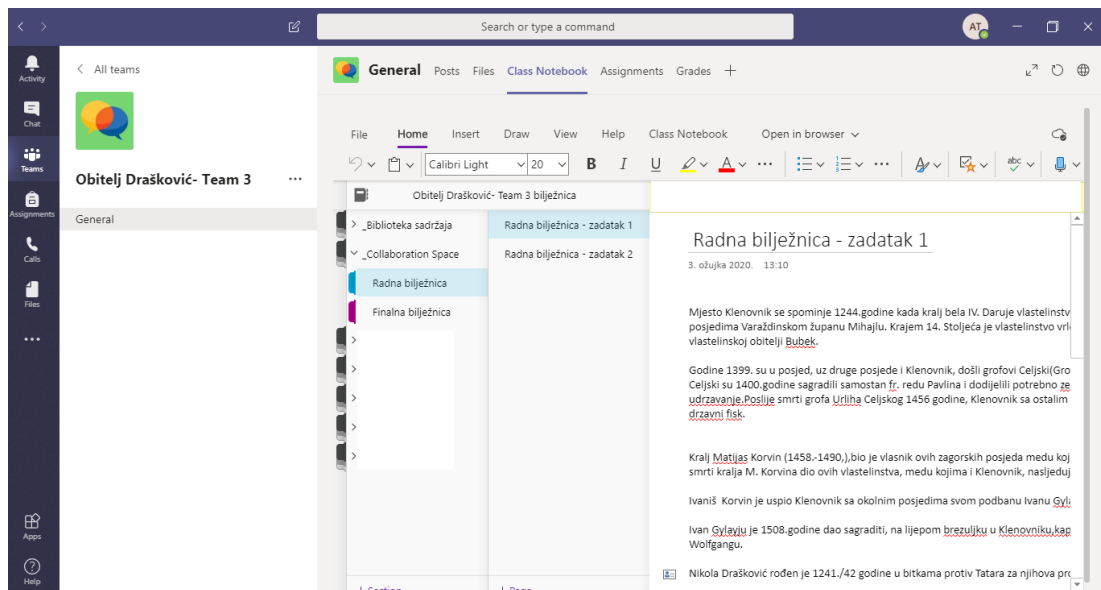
Search or type a command

AT

Activity
Chat
Teams
Assignments
Calls
Files
...
Apps
Help

< All teams

Obitelj Drašković- Team 3 ...

General

General Posts Files Class Notebook Assignments Grades +

File Home Insert Draw View Help Class Notebook Open in browser

Calibri Light 20 B I U ...

Obitelj Drašković- Team 3 bilježnica

> _Biblioteka sadržaja
_Collaboration Space
Radna bilježnica
Finalna bilježnica

Radna bilježnica - zadatak 1
Radna bilježnica - zadatak 2

Radna bilježnica - zadatak 1

3. ožujka 2020. 13:10

Mjesto Klenovnik se spominje 1244.godine kada kralj bela IV. Daruje vlastelinstv posjedima Varaždinskom županu Mihajlu. Krajem 14. Stoljeća je vlastelinstvo vr vlastelinskoj obitelji Bubek.

Godine 1399. su u posjed, uz druge posjede i Klenovnik, došli grofovi Celjski(Gro Celjski su 1400.godine sagradili samostan fr. redu Pavlina i dodijelili potrebno ze udrzavanje.Poslije smrti grofa Urliha Celjskog 1456 godine, Klenovnik sa ostalim drzavni fisk.

Kralj Matijas Korvin (1458.-1490.),bio je vlasnik ovih zagorskih posjeda medu koj smrti kralja M. Korvina dio ovih vlastelinstva, medu kojima i Klenovnik, nasljeduj

Ivaniš Korvin je uspio Klenovnik sa okolnim posjedima svom podbanu Ivanu Gyl

Ivan Gylayju je 1508.godine dao sagraditi, na lijepom brezuljku u Klenovniku,kap Wolfgangu.

Nikola Drašković rođen je 1241./42 godine u bitkama protiv Tatara za njihova pr

+ Section + Page